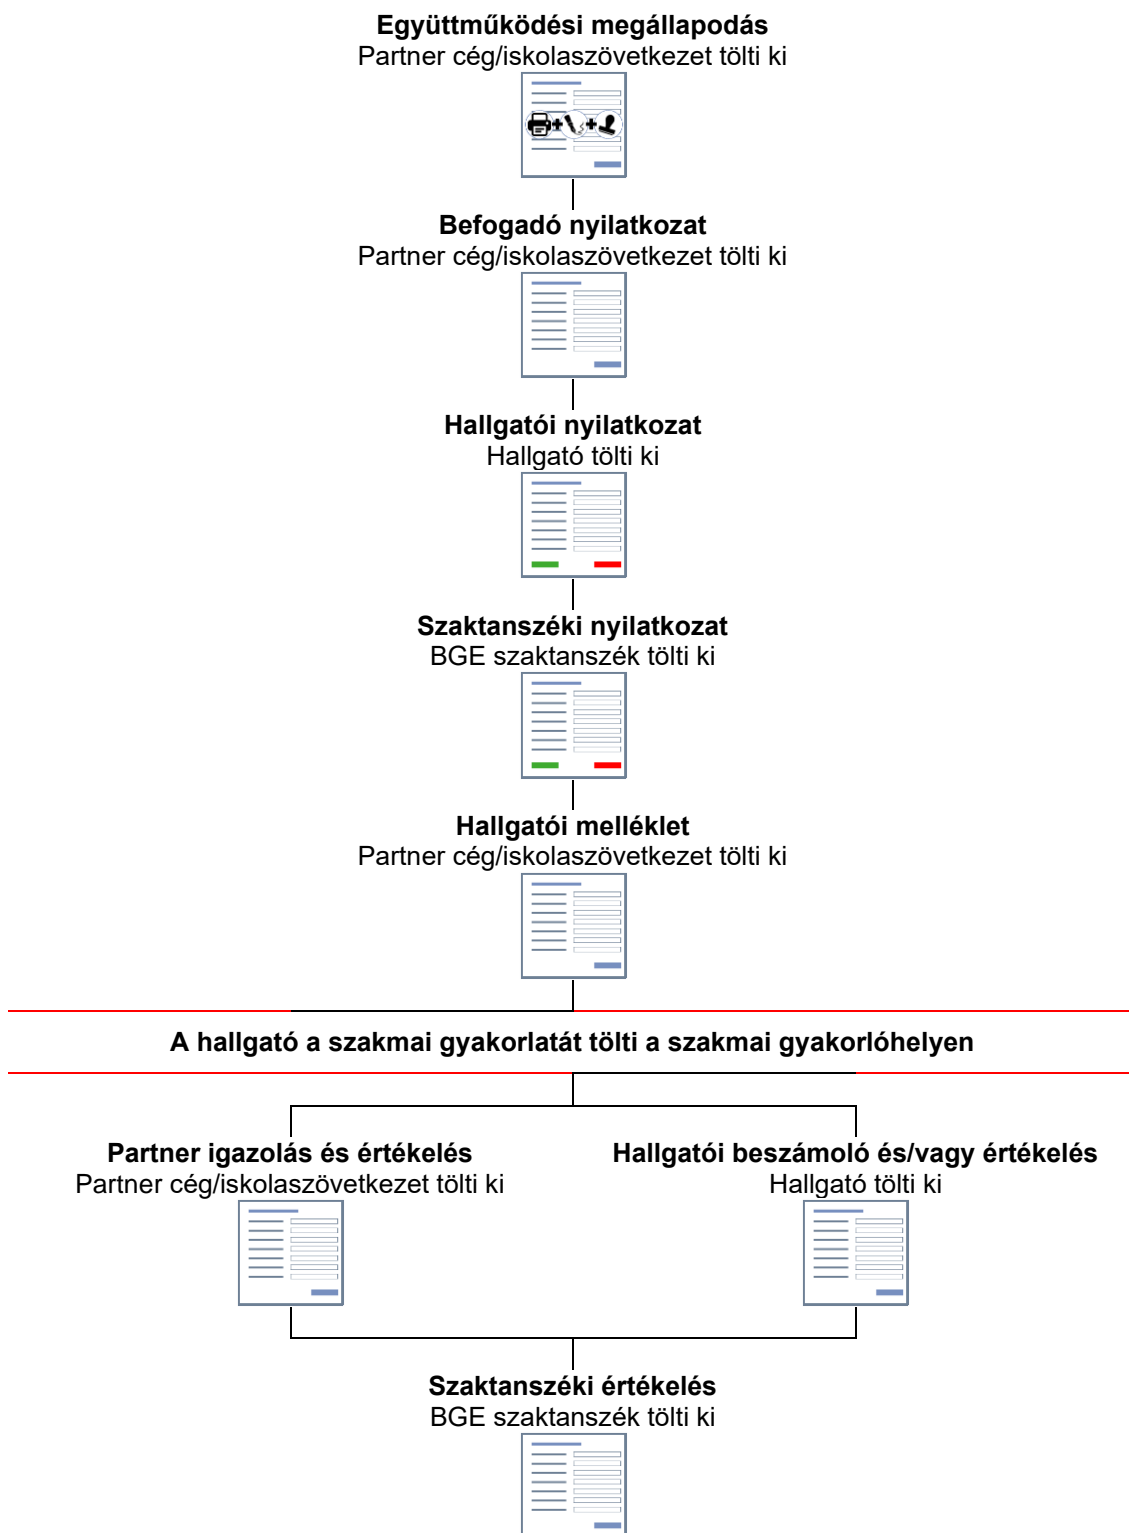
**Együttműködési megállapodás**
Partner cég/iskolaszövetkezet tölti ki

**Befogadó nyilatkozat**
Partner cég/iskolaszövetkezet tölti ki

**Hallgatói nyilatkozat**
Hallgató tölti ki

**Szaktanszéki nyilatkozat**
BGE szaktanszék tölti ki

**Hallgatói melléklet**
Partner cég/iskolaszövetkezet tölti ki

**A hallgató a szakmai gyakorlatát tölti a szakmai gyakorlóhelyen**

**Partner igazolás és értékelés**
Partner cég/iskolaszövetkezet tölti ki

**Hallgatói beszámoló és/vagy értékelés**
Hallgató tölti ki

**Szaktanszéki értékelés**
BGE szaktanszék tölti ki